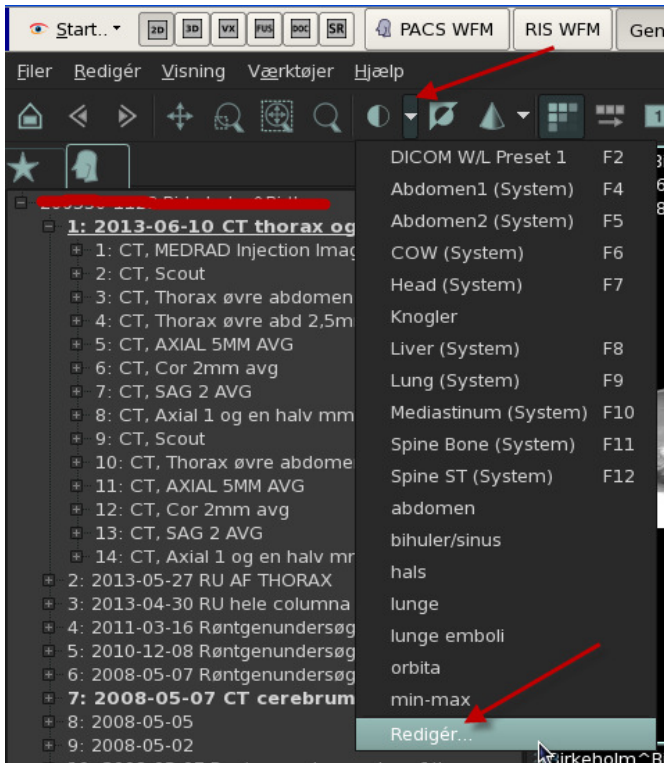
Start.. 2D 3D VX FUS DOC SR PACS WFM RIS WFM Gen

Filer Redigér Visning Værktøjer Hjælp

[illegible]

1: 2013-06-10 CT thorax og
1: CT, MEDRAD Injection Imag
2: CT, Scout
3: CT, Thorax øvre abdomen
4: CT, Thorax øvre abd 2,5m
5: CT, AXIAL 5MM AVG
6: CT, Cor 2mm avg
7: CT, SAG 2 AVG
8: CT, Axial 1 og en halv mm
9: CT, Scout
10: CT, Thorax øvre abdome
11: CT, AXIAL 5MM AVG
12: CT, Cor 2mm avg
13: CT, SAG 2 AVG
14: CT, Axial 1 og en halv mr
2: 2013-05-27 RU AF THORAX
3: 2013-04-30 RU hele columna
4: 2011-03-16 Røntgenundersøg
5: 2010-12-08 Røntgenundersøg
6: 2008-05-07 Røntgenundersøg
7: 2008-05-07 CT cerebrum
8: 2008-05-05
9: 2008-05-02

| | |
|---|---|
| DICOM W/L Preset 1 | F2 |
| Abdomen1 (System) | F4 |
| Abdomen2 (System) | F5 |
| COW (System) | F6 |
| Head (System) | F7 |
| Knogler | |
| Liver (System) | F8 |
| Lung (System) | F9 |
| Mediastinum (System) | F10 |
| Spine Bone (System) | F11 |
| Spine ST (System) | F12 |
| abdomen | |
| bihuler/sinus | |
| hals | |
| lunge | |
| lunge emboli | |
| orbita | |
| min-max | |
| Redigér... | |

1
6
8
Virkeholm^B